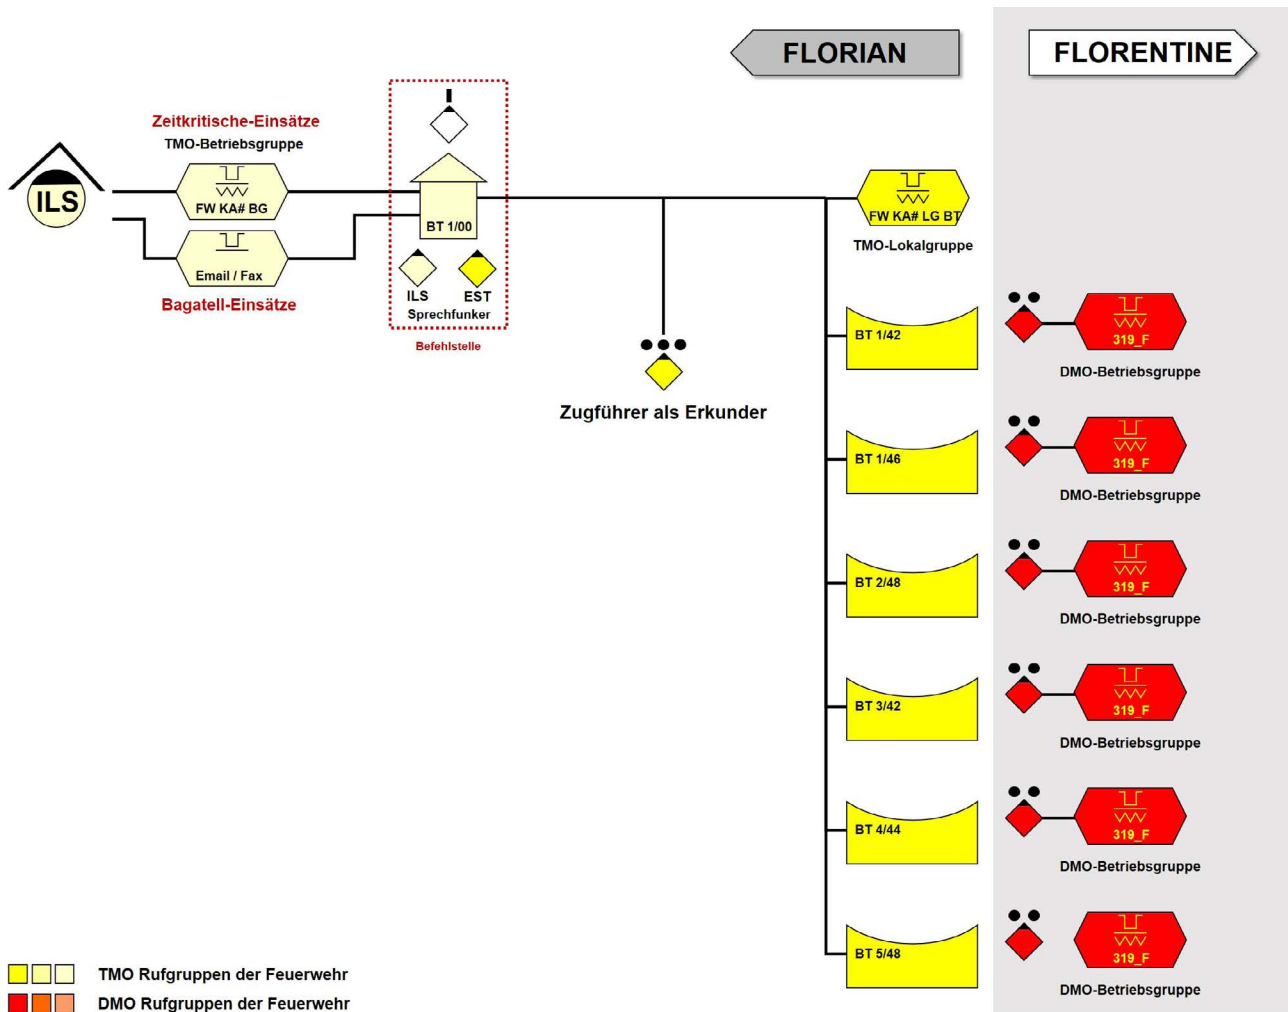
FLORIAN

FLORENTINE

Zeitkritische-Einsätze
TMO-Betriebsgruppe

ILS

FW KA# BG

Email / Fax

Bagatell-Einsätze

BT 1/00

ILS

EST

Sprechfunker

Befehlstelle

FW KA# LG BT

TMO-Lokalgruppe

Zugführer als Erkunder

BT 1/42

319_F

DMO-Betriebsgruppe

BT 1/46

319_F

DMO-Betriebsgruppe

BT 2/48

319_F

DMO-Betriebsgruppe

BT 3/42

319_F

DMO-Betriebsgruppe

BT 4/44

319_F

DMO-Betriebsgruppe

BT 5/48

319_F

DMO-Betriebsgruppe

TMO Rufgruppen der Feuerwehr

DMO Rufgruppen der Feuerwehr